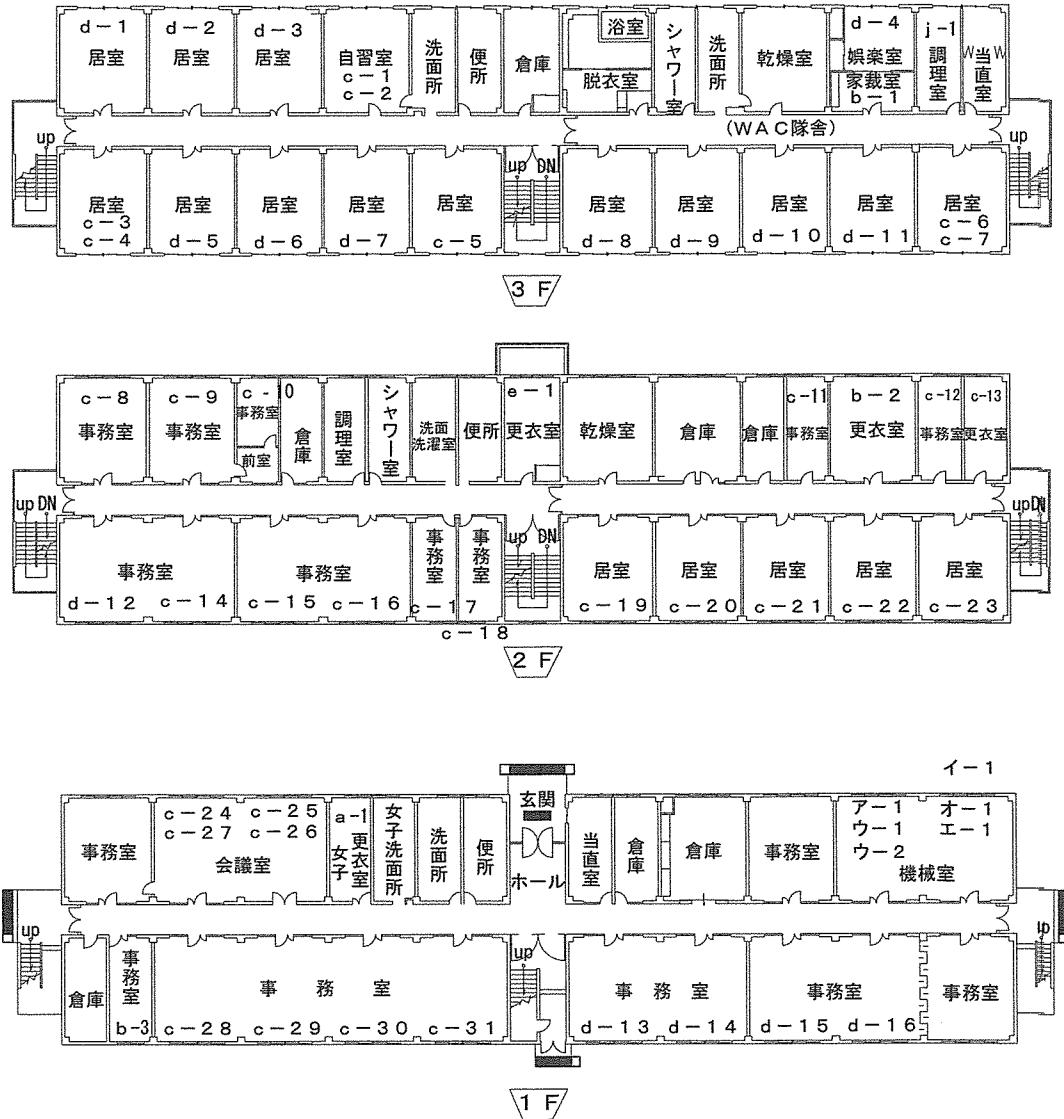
d－1
居室

d－2
居室

d－3
居室

自習室
c－1
c－2

洗面所

便所

倉庫

浴室

脱衣室

シャワー室

洗面所

乾燥室

d－4
娯楽室
家裁室
b－1

j－1
調理室

W 当直室 W

up

(WAC隊舎)

up

居室
c－3
c－4

居室
d－5

居室
d－6

居室
d－7

居室
c－5

up DN

居室
d－8

居室
d－9

居室
d－10

居室
d－11

居室
c－6
c－7

3 F

c－8
事務室

c－9
事務室

c－10
事務室
前室

倉庫

調理室

シャワー室

洗面洗濯室

便所

e－1
更衣室

乾燥室

倉庫

倉庫

c－11
事務室

b－2
更衣室

c－12
事務室

c－13
更衣室

up DN

up DN

事務室
d－12 c－14

事務室
c－15 c－16

事務室
c－17

事務室

up DN

居室
c－19

居室
c－20

居室
c－21

居室
c－22

居室
c－23

c－18

2 F

イ－1

事務室

c－24 c－25
c－27 c－26
会議室

a－1
女子
更衣室

女子洗面所

洗面所

便所

玄関

ホール

当直室

倉庫

倉庫

事務室

ア－1 オ－1
ウ－1 エ－1
ウ－2
機械室

up

up

up

倉庫

事務室
b－3

事 務 室
c－28 c－29 c－30 c－31

事 務 室
d－13 d－14

事務室
d－15 d－16

事務室

1 F